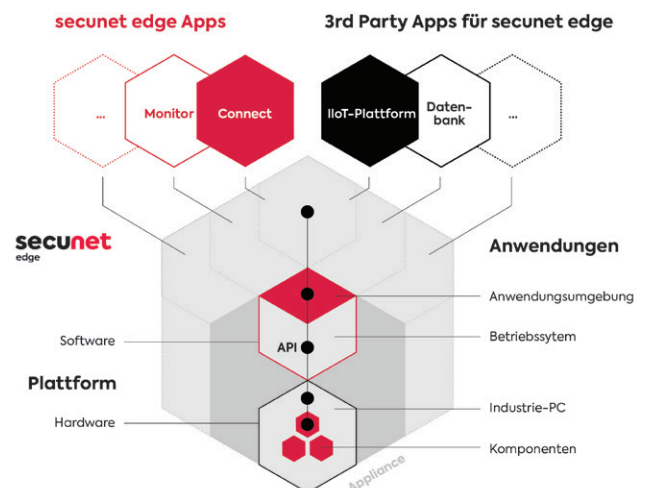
secunet edge Apps

3rd Party Apps für secunet edge

...

Monitor

Connect

IIoT-Plattform

Datenbank

...

secunet
edge

Anwendungen

Anwendungsumgebung

Software

API

Betriebssytem

Plattform

Hardware

Industrie-PC

Komponenten

Appliance